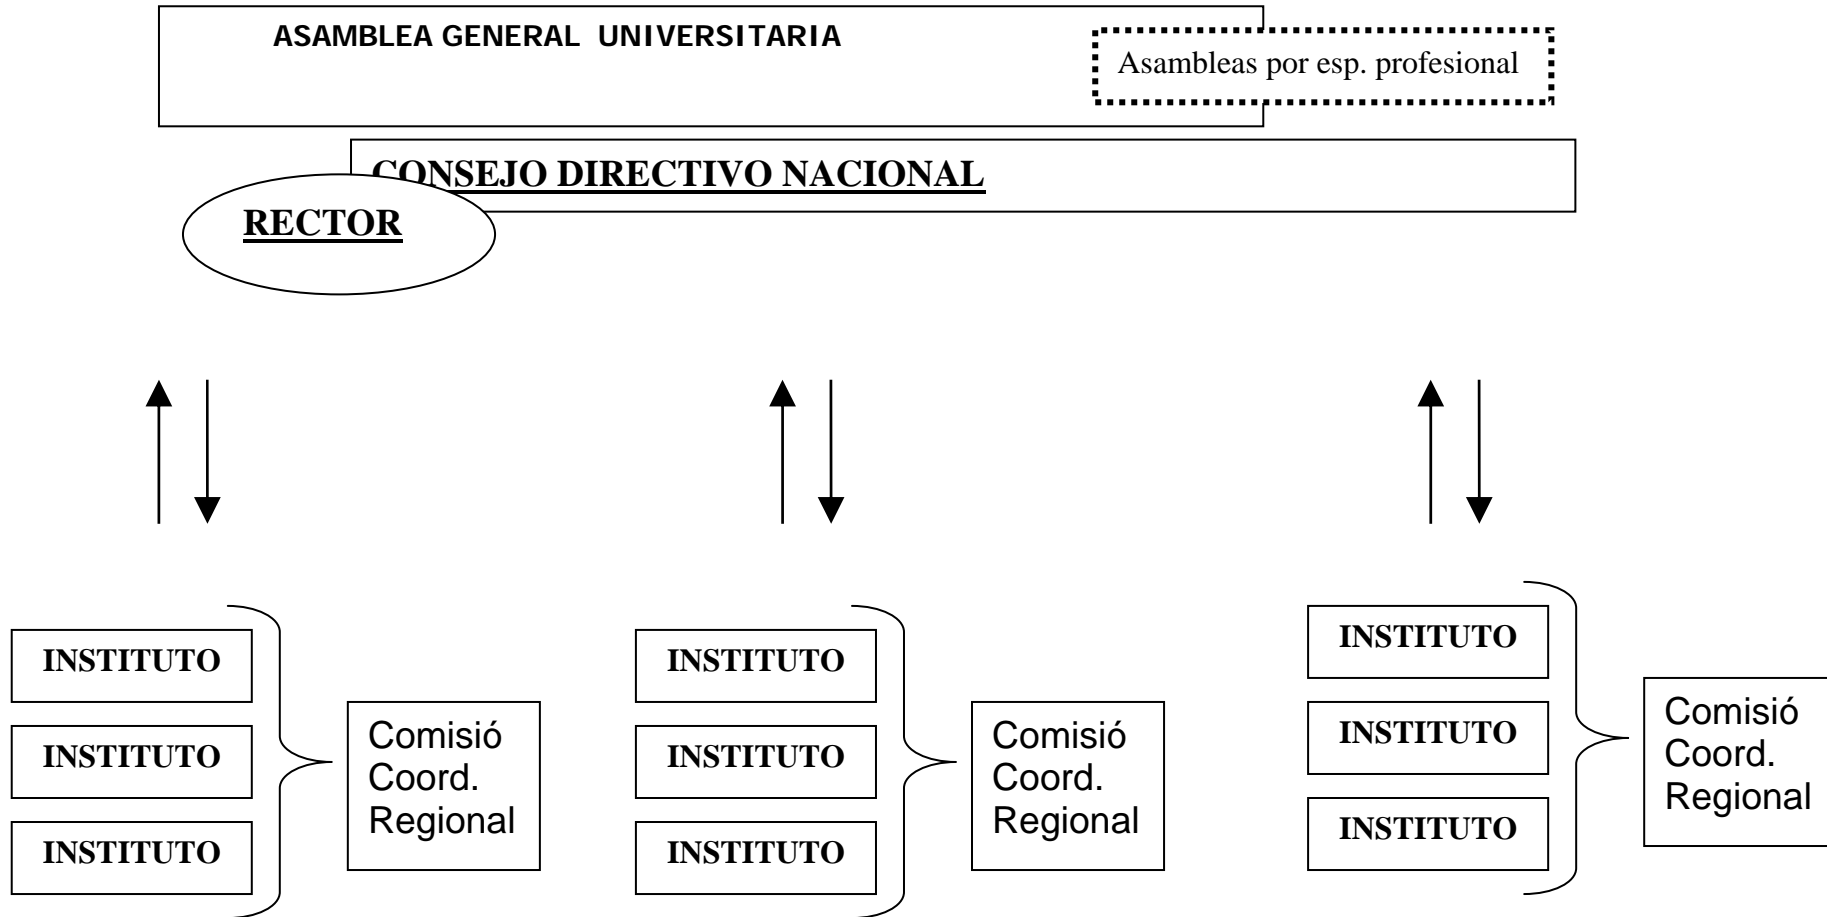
ASAMBLEA GENERAL UNIVERSITARIA

Asambleas por esp. profesional

CONSEJO DIRECTIVO NACIONAL

RECTOR

INSTITUTO

INSTITUTO

INSTITUTO

Comisió Coord. Regional

INSTITUTO

INSTITUTO

INSTITUTO

Comisió Coord. Regional

INSTITUTO

INSTITUTO

INSTITUTO

Comisió Coord. Regional